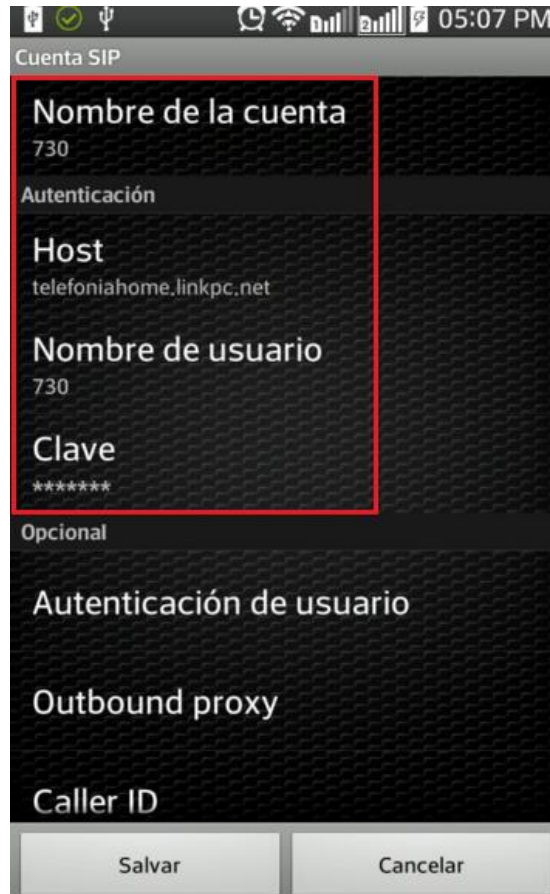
05:07 PM

Cuenta SIP

Nombre de la cuenta
730

Autenticación

Host
telefoniahome.linkpc.net

Nombre de usuario
730

Clave
*******

Opcional

Autenticación de usuario

Outbound proxy

Caller ID

Salvar

Cancelar